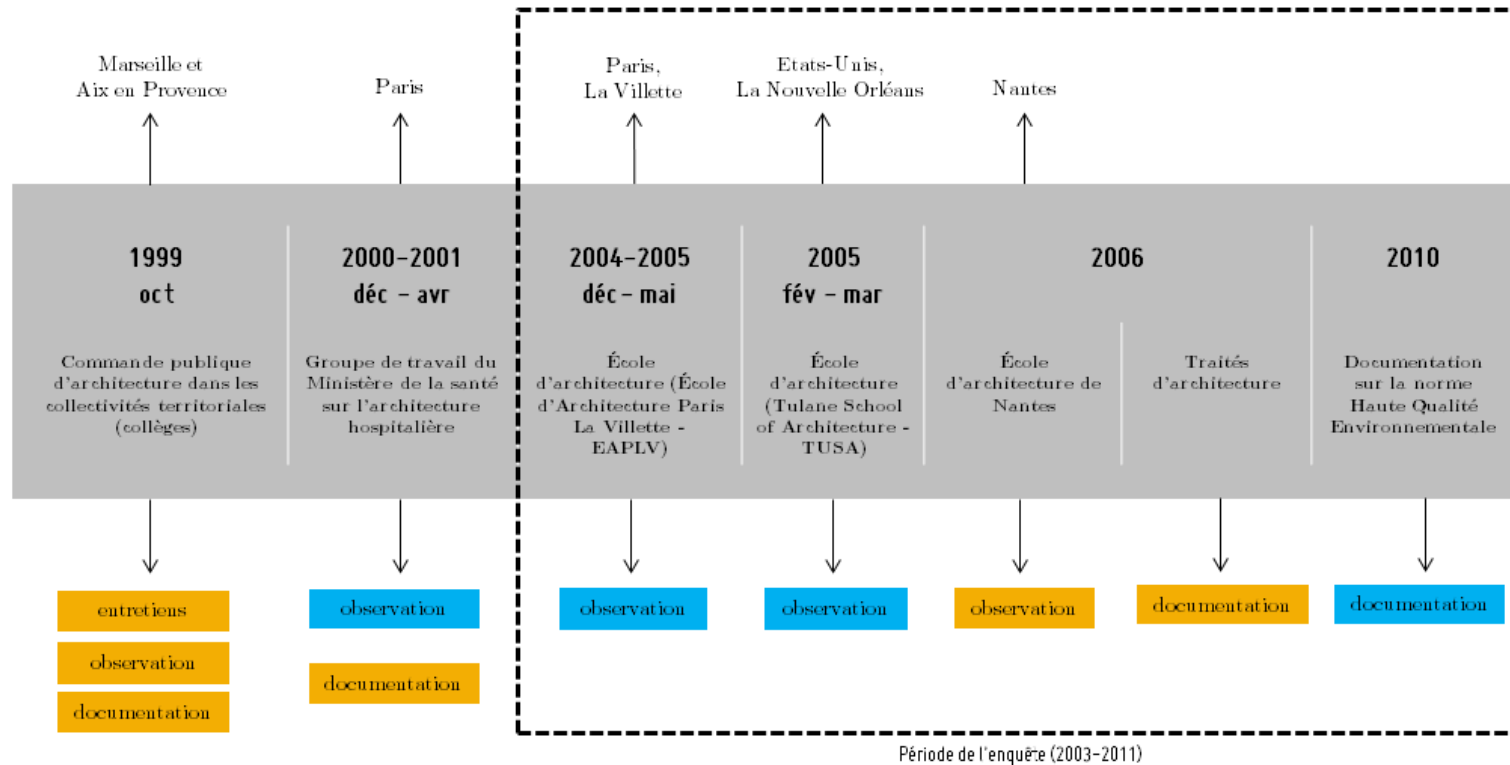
Marseille et Aix en Provence

Paris

Paris, La Villette

Etats-Unis, La Nouvelle Orléans

Nantes

1999
oct

Commande publique d'architecture dans les collectivités territoriales (collèges)

2000-2001
déc – avr

Groupe de travail du Ministère de la santé sur l'architecture hospitalière

2004-2005
déc – mai

École d'architecture (École d'Architecture Paris La Villette - EAPLV)

2005
fév – mar

École d'architecture (Tulane School of Architecture - TUSA)

2006

École d'architecture de Nantes

Traités d'architecture

2010

Documentation sur la norme Haute Qualité Environnementale

entretiens

observation

documentation

observation

documentation

observation

observation

observation

documentation

documentation

Période de l'enquête (2003-2011)